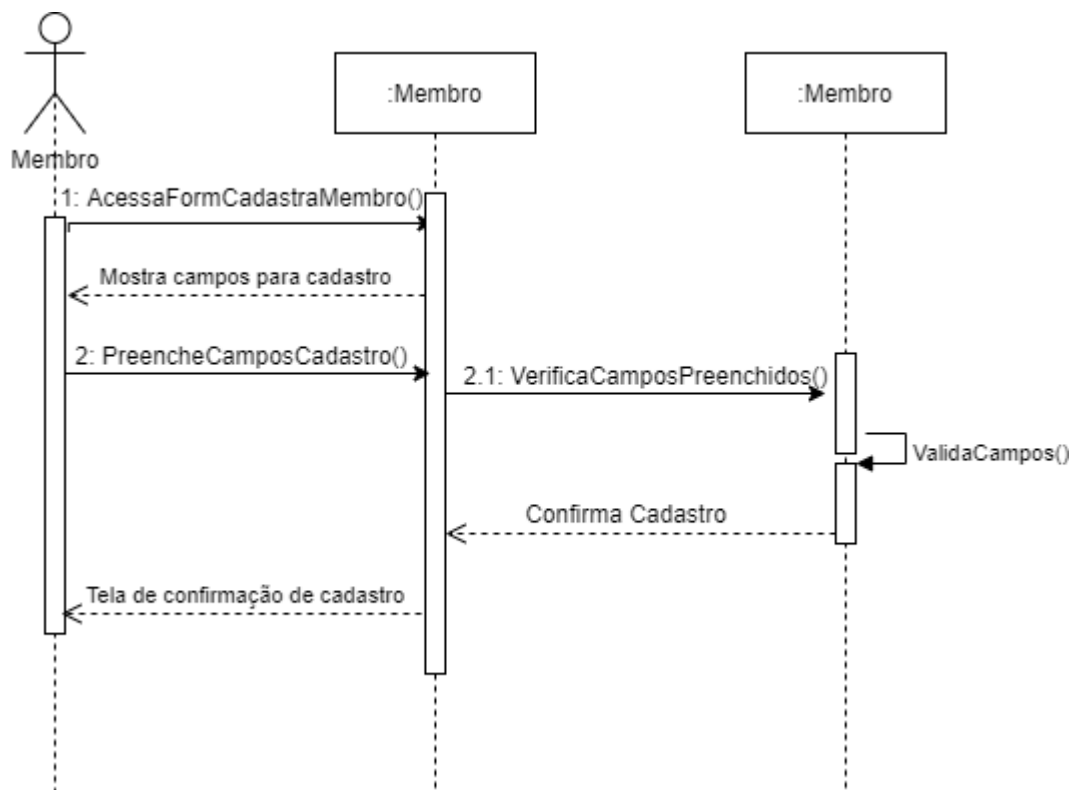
:Membro

:Membro

Membro

1: AcessaFormCadastraMembro()

Mostra campos para cadastro

2: PreencheCamposCadastro()

2.1: VerificaCamposPreenchidos()

ValidaCampos()

Confirma Cadastro

Tela de confirmação de cadastro